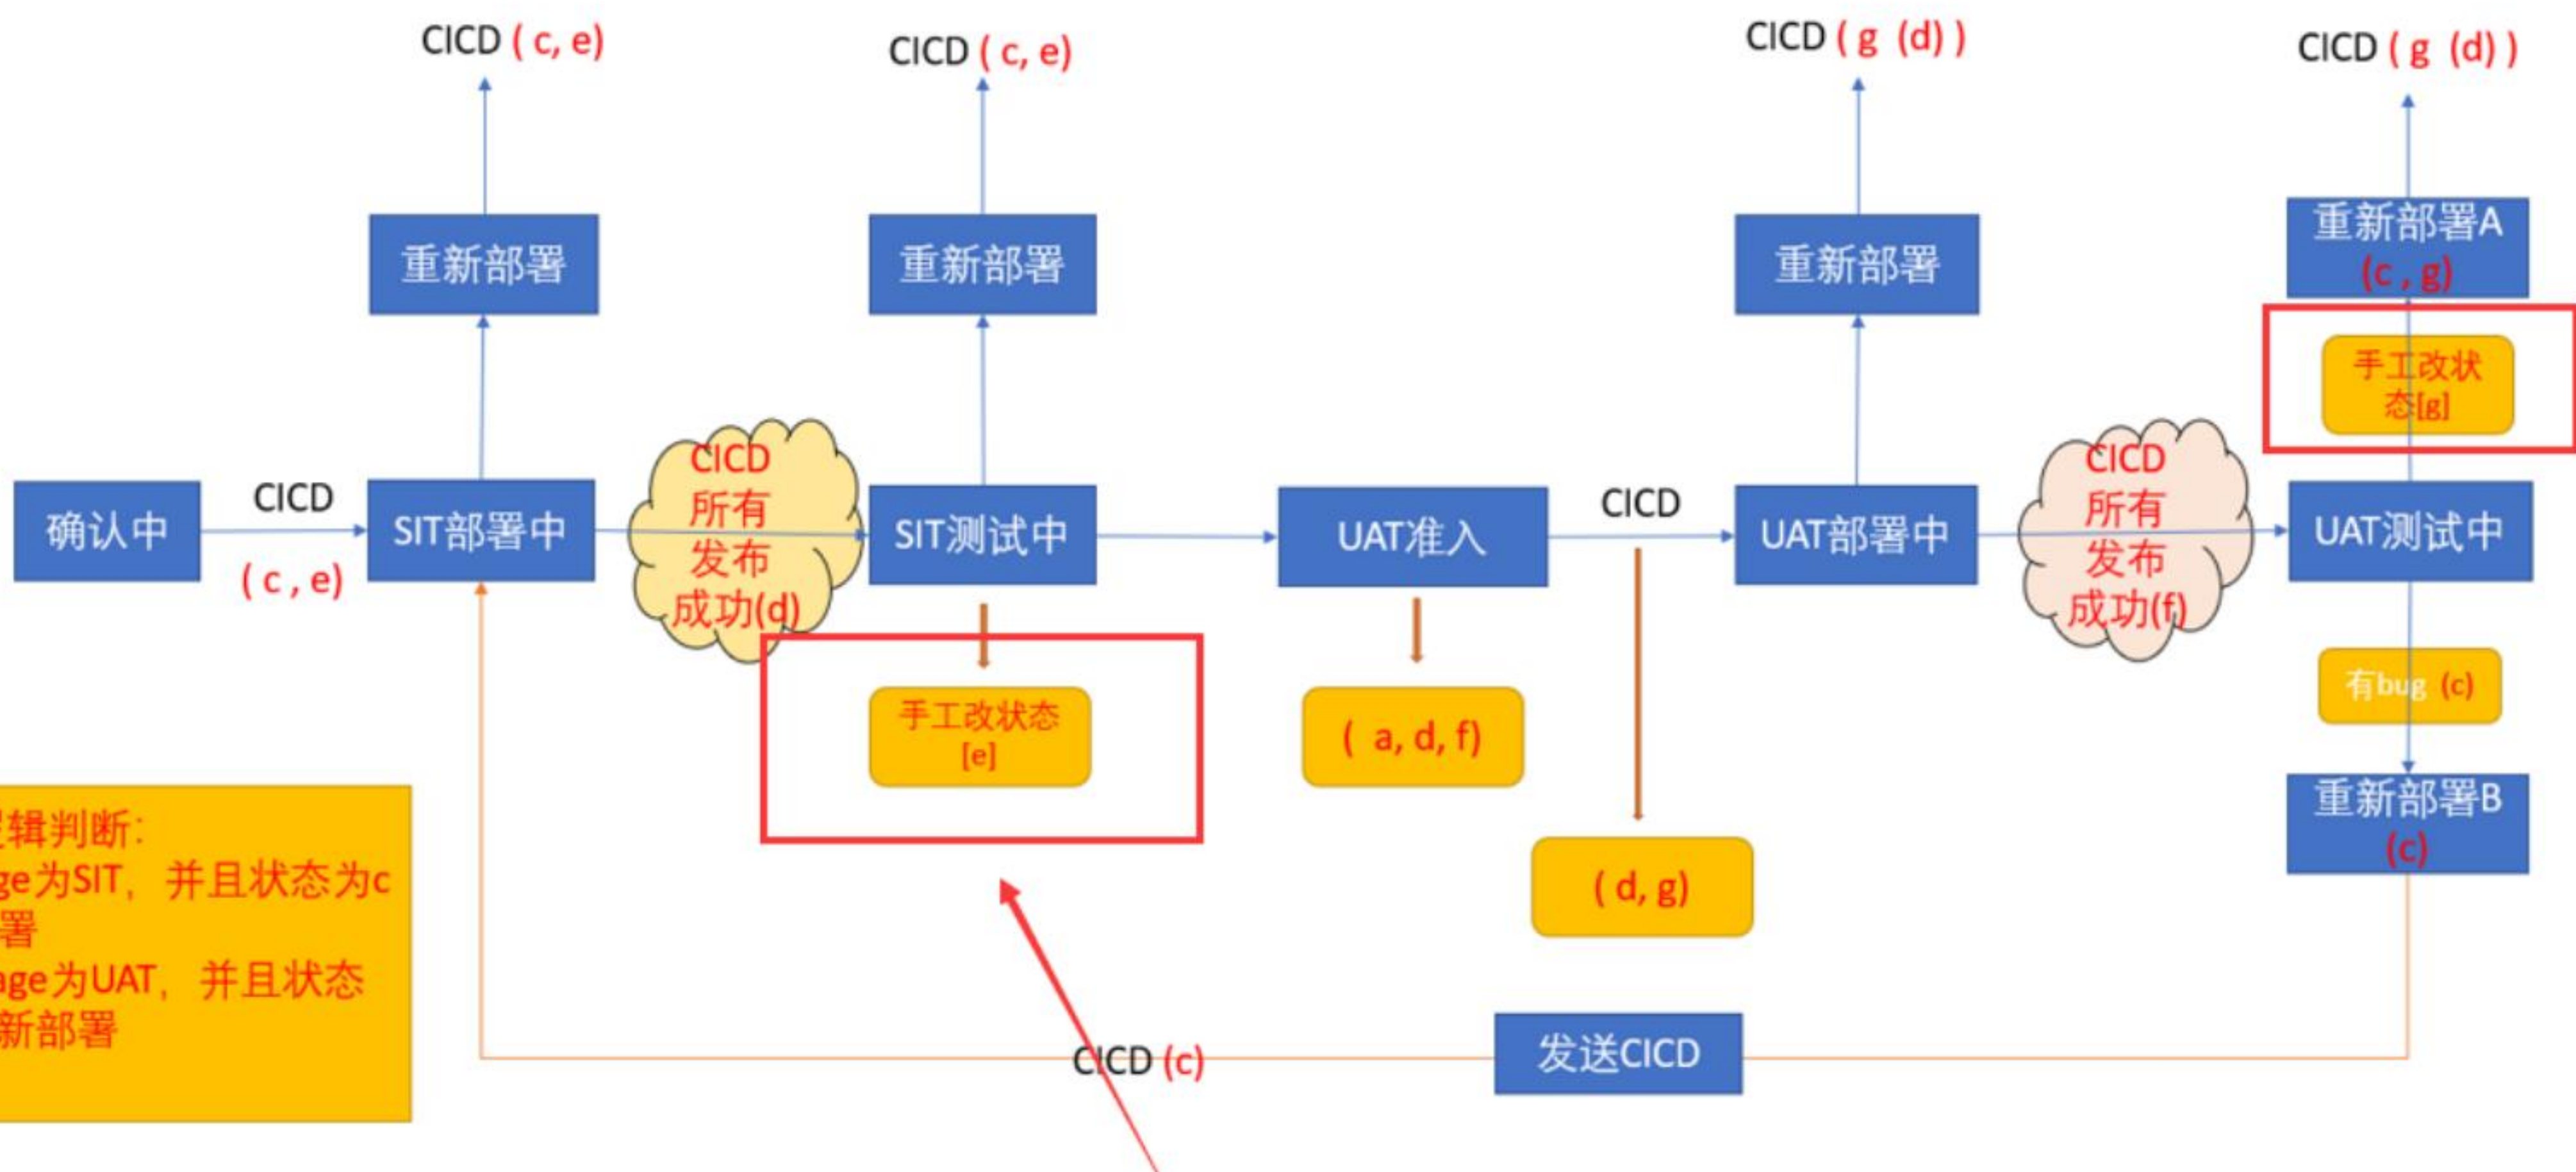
CICD ( c, e)

CICD ( c, e)

CICD ( g (d) )

CICD ( g (d) )

重新部署

重新部署

重新部署

重新部署A (c , g)

手工改状态[g]

CICD 所有 发布 成功(d)

CICD 所有 发布 成功(f)

确认中

CICD

( c , e)

SIT部署中

SIT测试中

UAT准入

CICD

UAT部署中

UAT测试中

手工改状态 [e]

( a, d, f)

有bug (c)

重新部署B (c)

( d, g)

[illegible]辑判断:
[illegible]ge为SIT, 并且状态为c
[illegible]署
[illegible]ge为UAT, 并且状态
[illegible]新部署

CICD (c)

发送CICD